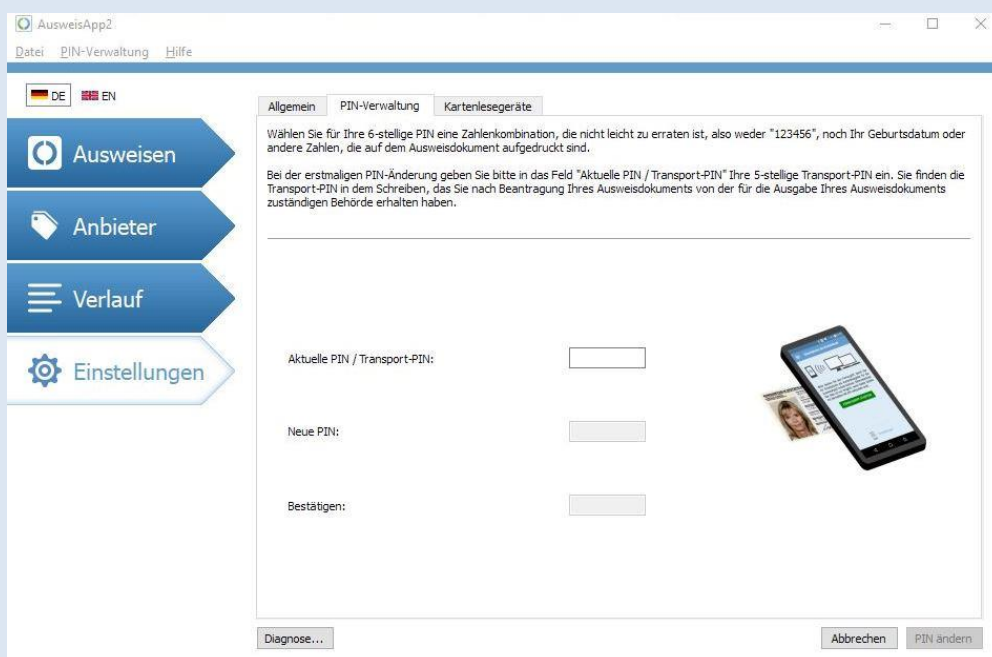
AusweisApp2

Datei PIN-Verwaltung Hilfe

DE EN

Ausweisen

Anbieter

Verlauf

Einstellungen

Allgemein PIN-Verwaltung Kartenlesegeräte

Wählen Sie für Ihre 6-stellige PIN eine Zahlenkombination, die nicht leicht zu erraten ist, also weder "123456", noch Ihr Geburtsdatum oder andere Zahlen, die auf dem Ausweisdokument aufgedruckt sind.

Bei der erstmaligen PIN-Änderung geben Sie bitte in das Feld "Aktuelle PIN / Transport-PIN" Ihre 5-stellige Transport-PIN ein. Sie finden die Transport-PIN in dem Schreiben, das Sie nach Beantragung Ihres Ausweisdokuments von der für die Ausgabe Ihres Ausweisdokuments zuständigen Behörde erhalten haben.

Aktuelle PIN / Transport-PIN:

Neue PIN:

Bestätigen:

Diagnose...

Abbrechen PIN ändern